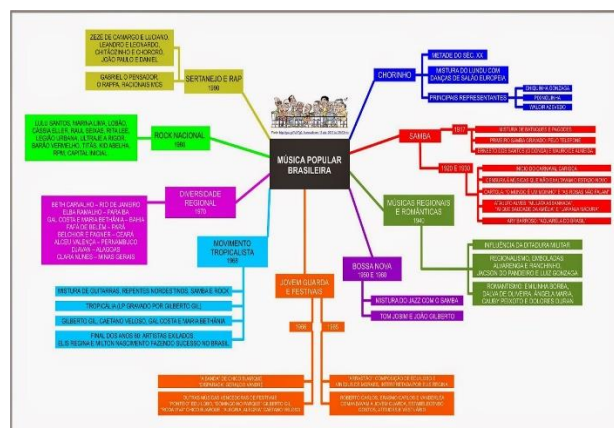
ZEZÉ DE CAMARGO E LUCIANO
LEANDRO E LEONARDO,
CHITÃOZINHO E XORORÓ,
JOÃO PAULO E DANIEL

GABRIEL O PENSADOR
O RAPPA, RACIONAIS MCS

SERTANEJO E RAP
1990

LULU SANTOS, MARINA LIMA, LOBÃO,
CÁSSIA ELLER, RAUL SEIXAS, RITA LEE,
LEGIÃO URBANA, ULTRAJE A RIGOR,
BARÃO VERMELHO, TITÃS, KID ABELHA,
RPM, CAPITAL INICIAL

ROCK NACIONAL
1980

BETH CARVALHO – RIO DE JANEIRO
ELBA RAMALHO – PARAÍBA
GAL COSTA E MARIA BETHÂNIA – BAHIA
FAFÁ DE BELÉM – PARÁ
BELCHIOR E FAGNER – CEARÁ
ALCEU VALENÇA – PERNAMBUCO
DJAVAN – ALAGOAS
CLARA NUNES – MINAS GERAIS

DIVERSIDADE REGIONAL
1970

MOVIMENTO TROPICALISTA
1960

MÚSICA POPULAR BRASILEIRA

CHORINHO
METADE DO SEC. XX
MISTURA DO LUNDU COM DANÇAS DE SALÃO EUROPEIA
PRINCIPAIS REPRESENTANTES
CHIQUINHA GONZAGA
PIXINGUINHA
WALDIR AZEVEDO

SAMBA
1917
1920 E 1930

MÚSICAS REGIONAIS E ROMÂNTICAS
1940

INFLUÊNCIA DA DITADURA MILITAR
REGIONALISMO, EMBOLADAS, ALVARENGA E RANCHINHO, JACSON DO PANDEIRO E LUIZ GONZAGA
ROMANTISMO: EMILINHA BORBA, DALVA DE OLIVEIRA, ÂNGELA MARIA, CAUBY PEIXOTO E DOLORES DURAN

BOSSA NOVA
1950 E 1960
MISTURADO JAZZ COM O SAMBA
TOM JOBIM E JOÃO GILBERTO

MISTURA DE GUITARRAS, REPENTES NORDESTINOS, SAMBA E ROCK
TROPICÁLIA LP GRAVADO POR GILBERTO GIL
GILBERTO GIL, CAETANO VELOSO, GAL COSTA E MARIA BETHÂNIA
FINAL DOS ANOS 60 ARTISTAS EXILADOS
ELIS REGINA E MILTON NASCIMENTO FAZENDO SUCESSO NO BRASIL

JOVEM GUARDA E FESTIVAIS
1960
1965

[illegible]